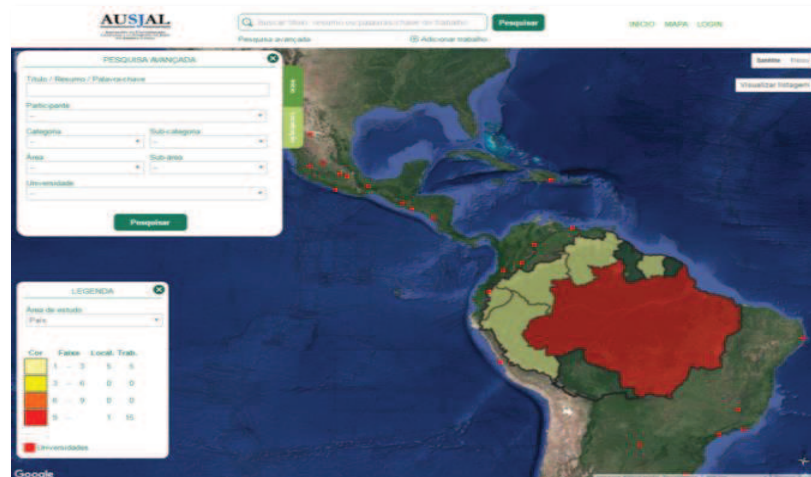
AUSJAL

Buscar título, resumo ou palavra-chave do trabalho Pesquisar
Pesquisa avançada ⊕ Adicionar trabalho

INICIO MAPA LOGIN

PESQUISA AVANÇADA
Título / Resumo / Palavra-chave
Participante
Categoria Sub-categoria
Área Sub-área
Universidade
Pesquisar

LEGENDA
Área de estudo
País

| Cor | Faixa | Local. | Trab. |
|---|---|---|---|
| | 1 – 3 | 5 | 5 |
| | 3 – 6 | 0 | 0 |
| | 6 – 9 | 0 | 0 |
| | 9 – | 1 | 10 |

Universidades

Satélite Mapa
Visualizar histograma

Google